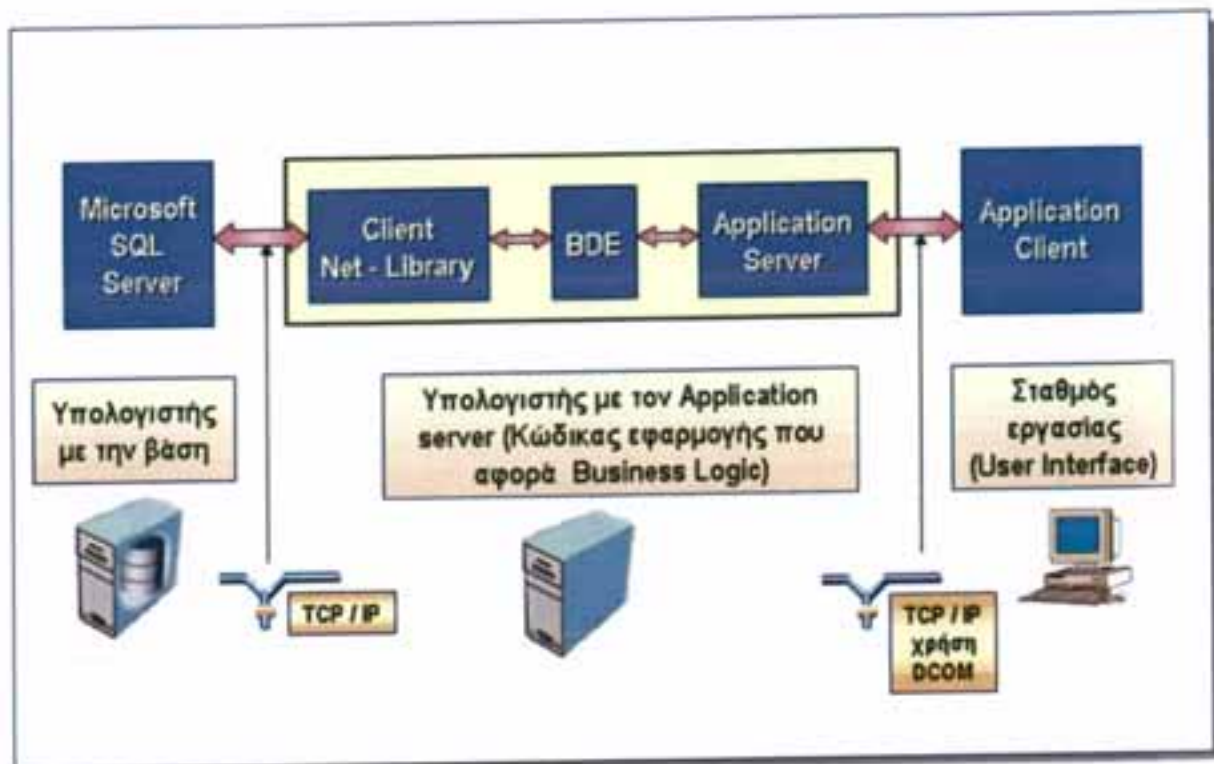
Microsoft SQL Server

Client Net - Library

BDE

Application Server

Application Client

Υπολογιστής με την βάση

Υπολογιστής με τον Application server (Κώδικας εφαρμογής που αφορά Business Logic)

Σταθμός εργασίας (User Interface)

TCP / IP

TCP / IP χρήση DCOM